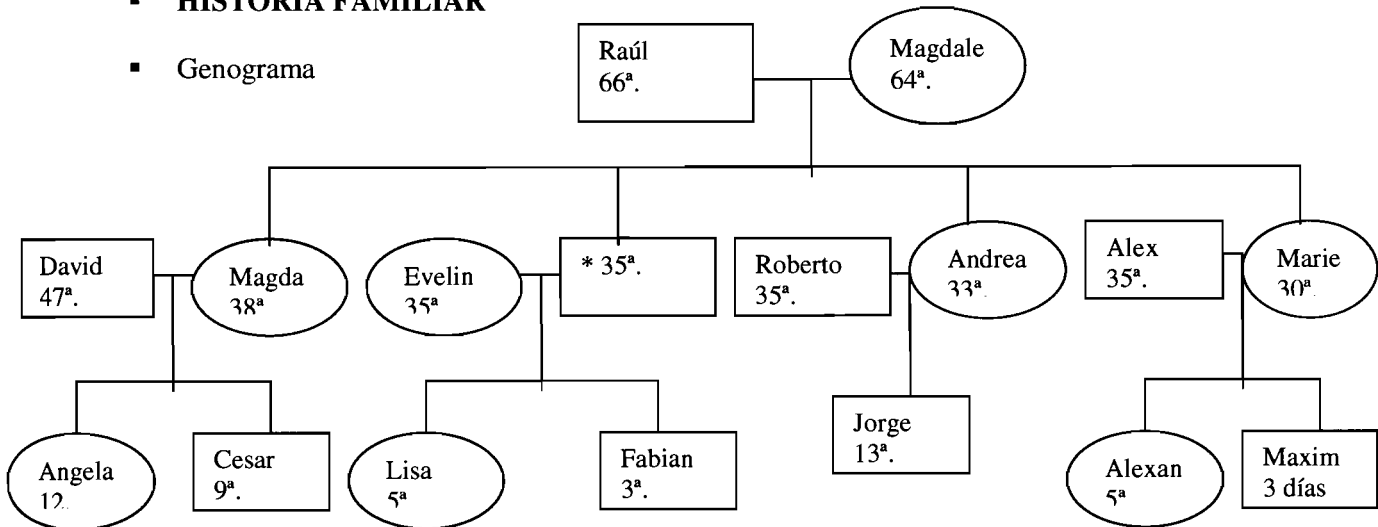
▪ HISTORIA FAMILIAR

▪ Genograma

Raúl
66ª.

Magdale
64ª.

David
47ª.

Magda
38ª

Evelin
35ª

* 35ª.

Roberto
35ª.

Andrea
33ª.

Alex
35ª.

Marie
30ª.

Angela
12.

Cesar
9ª.

Lisa
5ª

Fabian
3ª.

Jorge
13ª.

Alexan
5ª

Maxim
3 días